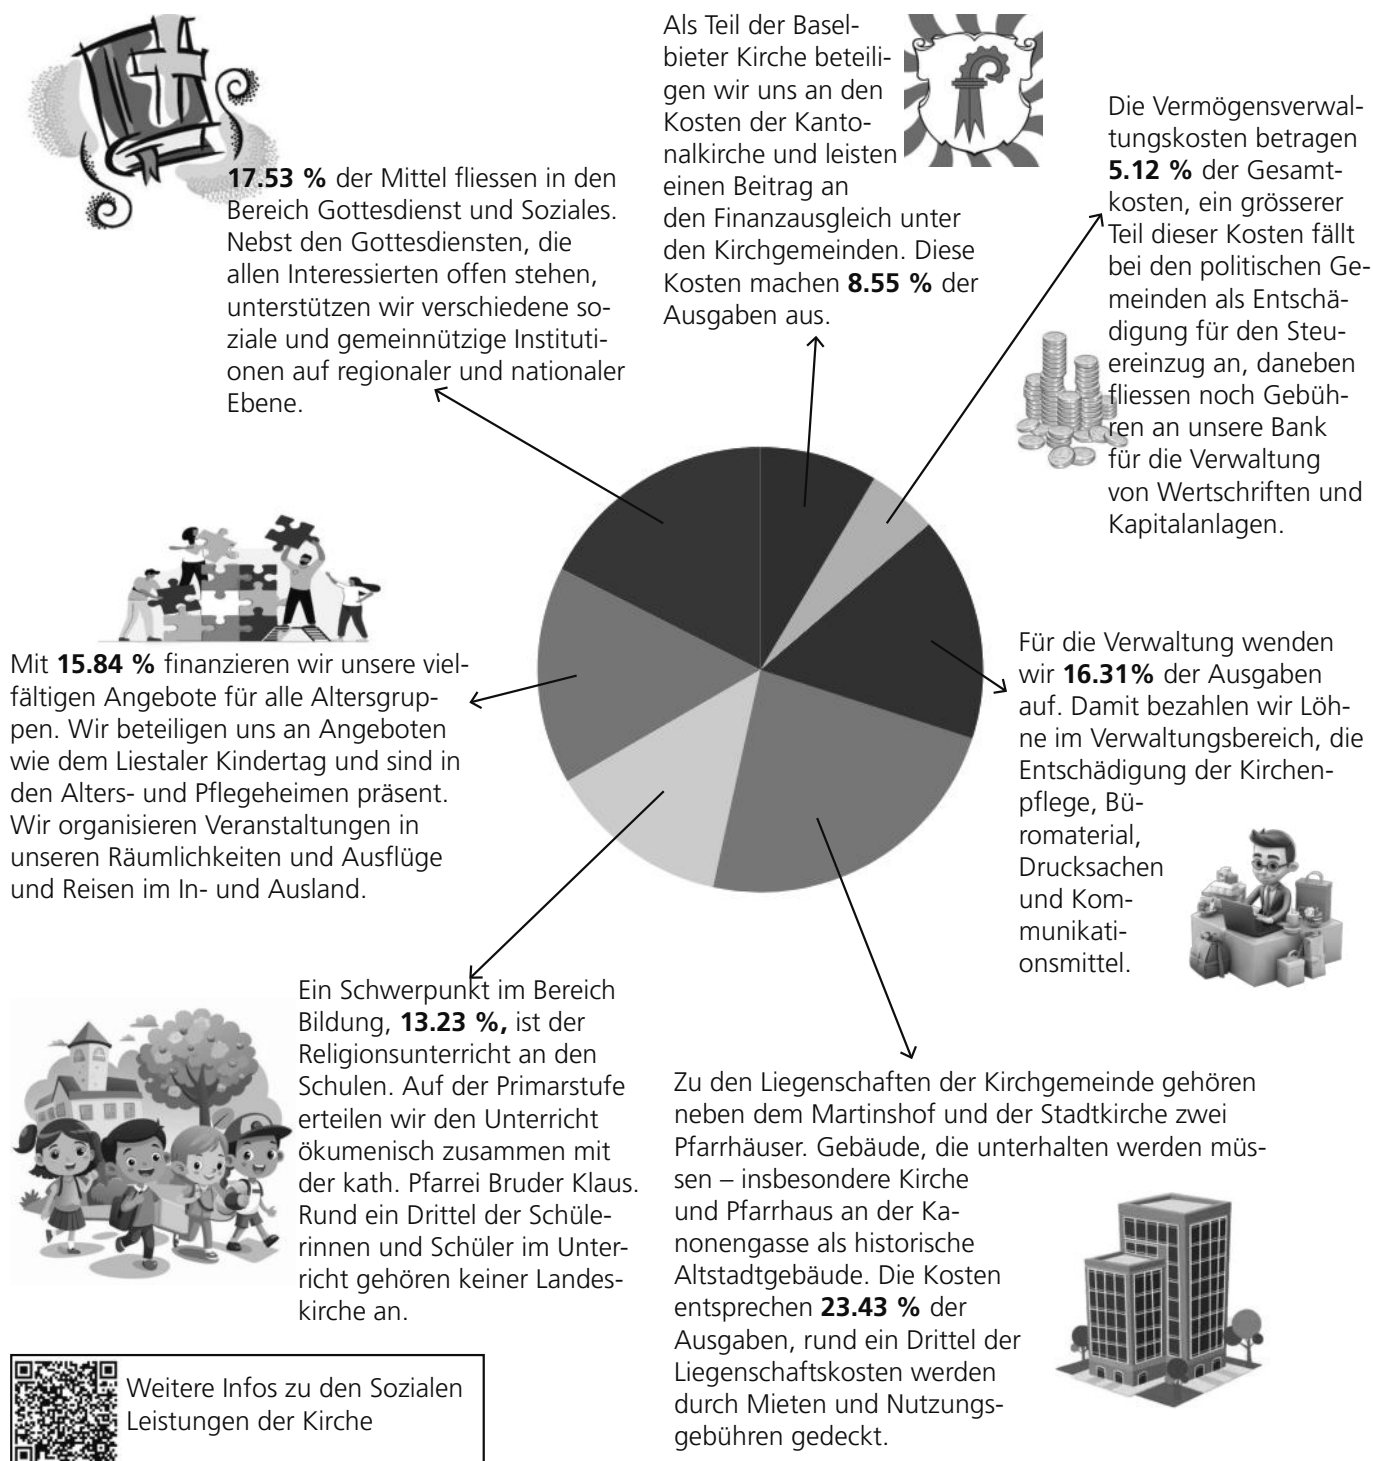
**17.53 %** der Mittel fliessen in den Bereich Gottesdienst und Soziales. Nebst den Gottesdiensten, die allen Interessierten offen stehen, unterstützen wir verschiedene soziale und gemeinnützige Institutionen auf regionaler und nationaler Ebene.

Als Teil der Baselbieter Kirche beteiligen wir uns an den Kosten der Kantonalkirche und leisten einen Beitrag an den Finanzausgleich unter den Kirchgemeinden. Diese Kosten machen **8.55 %** der Ausgaben aus.

Die Vermögensverwaltungskosten betragen **5.12 %** der Gesamtkosten, ein grösserer Teil dieser Kosten fällt bei den politischen Gemeinden als Entschädigung für den Steuereinzug an, daneben fliessen noch Gebühren an unsere Bank für die Verwaltung von Wertschriften und Kapitalanlagen.

Mit **15.84 %** finanzieren wir unsere vielfältigen Angebote für alle Altersgruppen. Wir beteiligen uns an Angeboten wie dem Liestaler Kindertag und sind in den Alters- und Pflegeheimen präsent. Wir organisieren Veranstaltungen in unseren Räumlichkeiten und Ausflüge und Reisen im In- und Ausland.

Für die Verwaltung wenden wir **16.31%** der Ausgaben auf. Damit bezahlen wir Löhne im Verwaltungsbereich, die Entschädigung der Kirchenpflege, Büromaterial, Drucksachen und Kommunikationsmittel.

Ein Schwerpunkt im Bereich Bildung, **13.23 %,** ist der Religionsunterricht an den Schulen. Auf der Primarstufe erteilen wir den Unterricht ökumenisch zusammen mit der kath. Pfarrei Bruder Klaus. Rund ein Drittel der Schülerinnen und Schüler im Unterricht gehören keiner Landeskirche an.

Zu den Liegenschaften der Kirchgemeinde gehören neben dem Martinshof und der Stadtkirche zwei Pfarrhäuser. Gebäude, die unterhalten werden müssen – insbesondere Kirche und Pfarrhaus an der Kanonengasse als historische Altstadtgebäude. Die Kosten entsprechen **23.43 %** der Ausgaben, rund ein Drittel der Liegenschaftskosten werden durch Mieten und Nutzungsgebühren gedeckt.

Weitere Infos zu den Sozialen Leistungen der Kirche